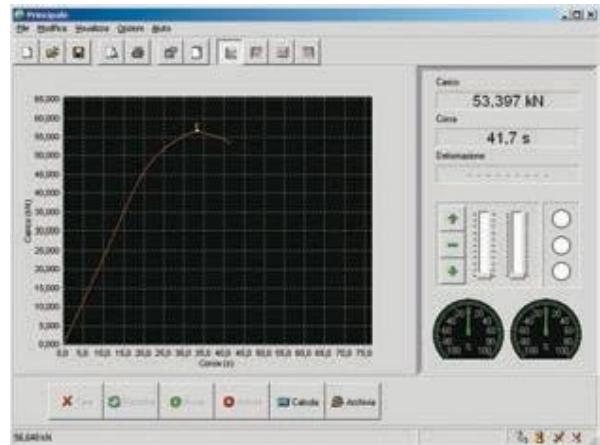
Principale
File Modifica Visualizza Opzioni Aiuto

65,000
60,000
55,000
50,000
45,000
40,000
35,000
30,000
25,000
20,000
15,000
10,000
5,000
0,000
Carico (kN)
0,0 5,0 10,0 15,0 20,0 25,0 30,0 35,0 40,0 45,0 50,0 55,0 60,0 65,0 70,0 75,0
Corsa (s)

Carico
53,397 kN
Corsa
41,7 s
Deformazione
- - - - - - - - -

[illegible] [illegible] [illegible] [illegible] Calcola Archivia

56,646 kN